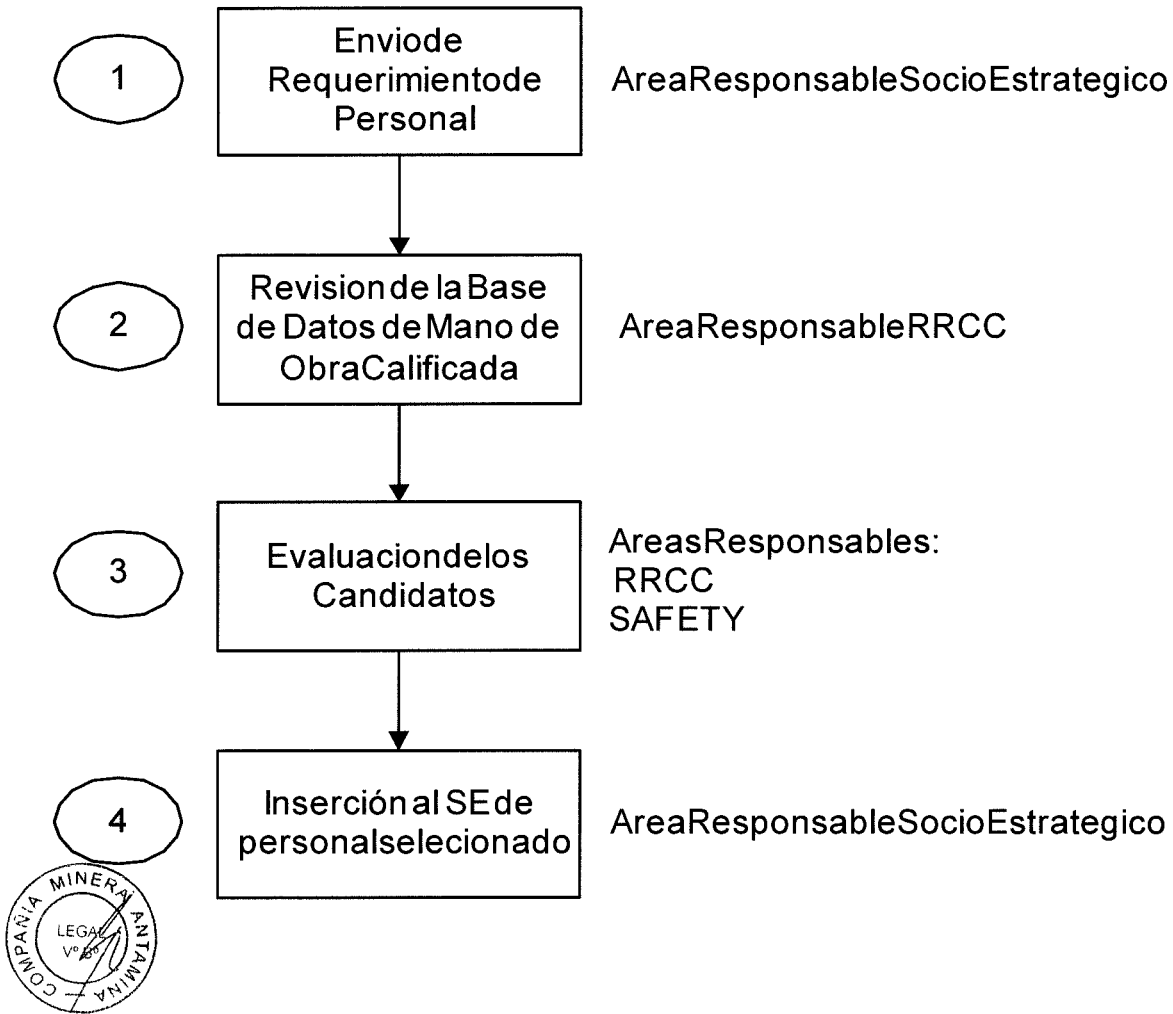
1

Enviode Requerimientode Personal

AreaResponsableSocioEstrategico

2

Revision de la Base de Datos de Mano de ObraCalificada

AreaResponsableRRCC

3

Evaluaciondelos Candidatos

AreasResponsables:
RRCC
SAFETY

4

Inserción al SE de personalselecionado

AreaResponsableSocioEstrategico

COMPAÑIA MINERA ANTAMINA
LEGAL
V° B°